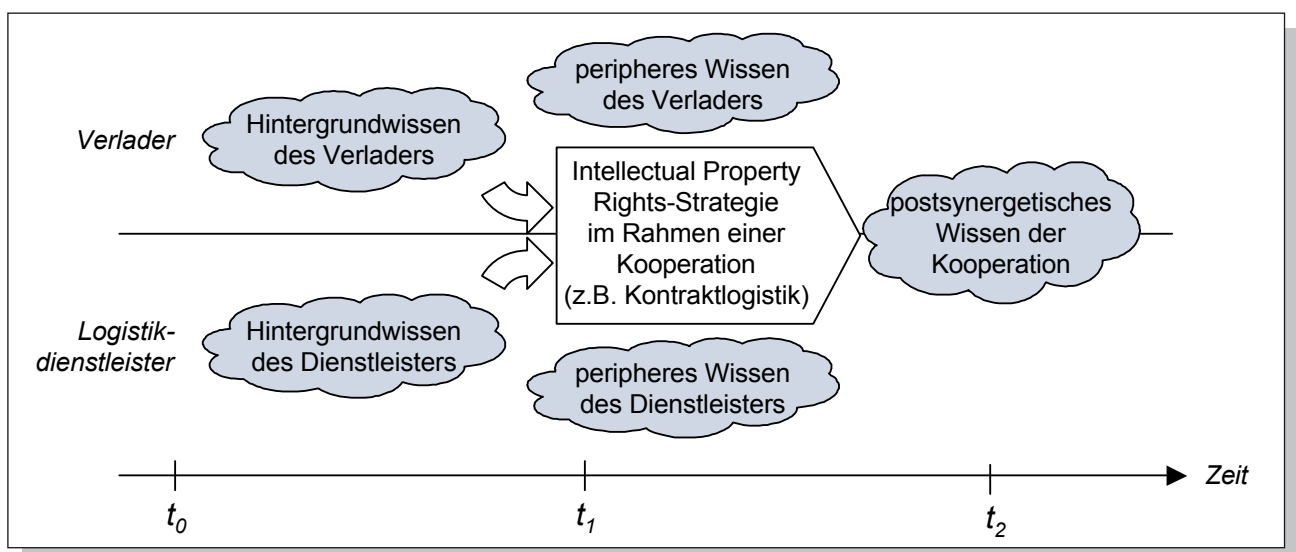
peripheres Wissen des Verladers

Verlader

Hintergrundwissen des Verladers

Intellectual Property Rights-Strategie im Rahmen einer Kooperation (z.B. Kontraktlogistik)

postsynergetisches Wissen der Kooperation

Logistikdienstleister

Hintergrundwissen des Dienstleisters

peripheres Wissen des Dienstleisters

Zeit

$t_0$

$t_1$

$t_2$